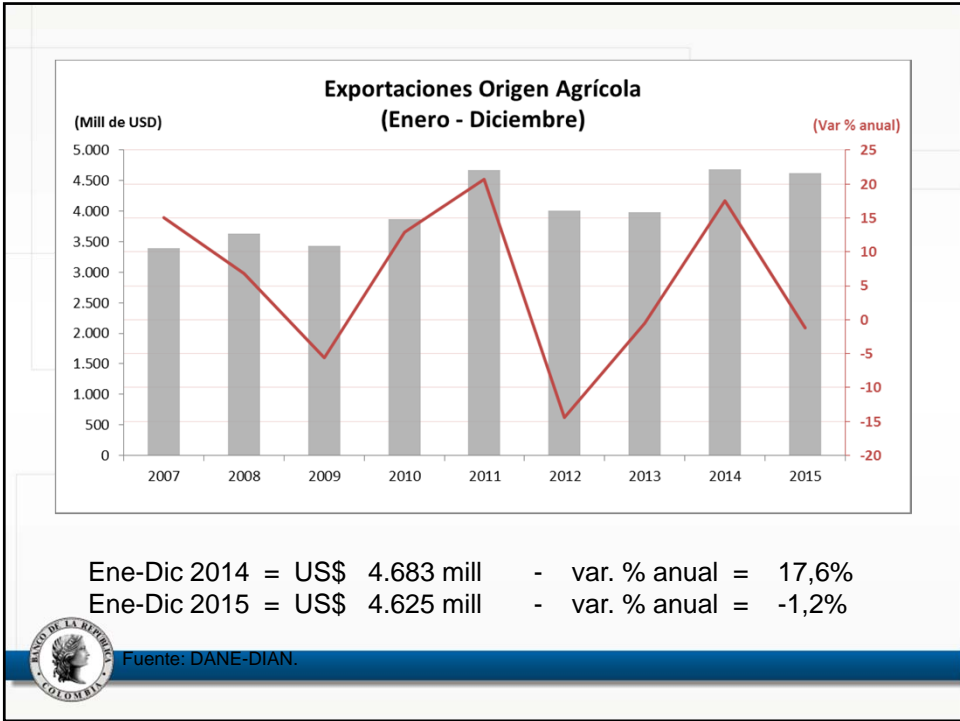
Exportaciones Origen Agrícola
(Enero - Diciembre)

(Mill de USD)

(Var % anual)

5.000
4.500
4.000
3.500
3.000
2.500
2.000
1.500
1.000
500
0

25
20
15
10
5
0
-5
-10
-15
-20

2007 2008 2009 2010 2011 2012 2013 2014 2015

Ene-Dic 2014 = US$ 4.683 mill - var. % anual = 17,6%
Ene-Dic 2015 = US$ 4.625 mill - var. % anual = -1,2%

BANCO DE LA REPUBLICA COLOMBIA

Fuente: DANE-DIAN.